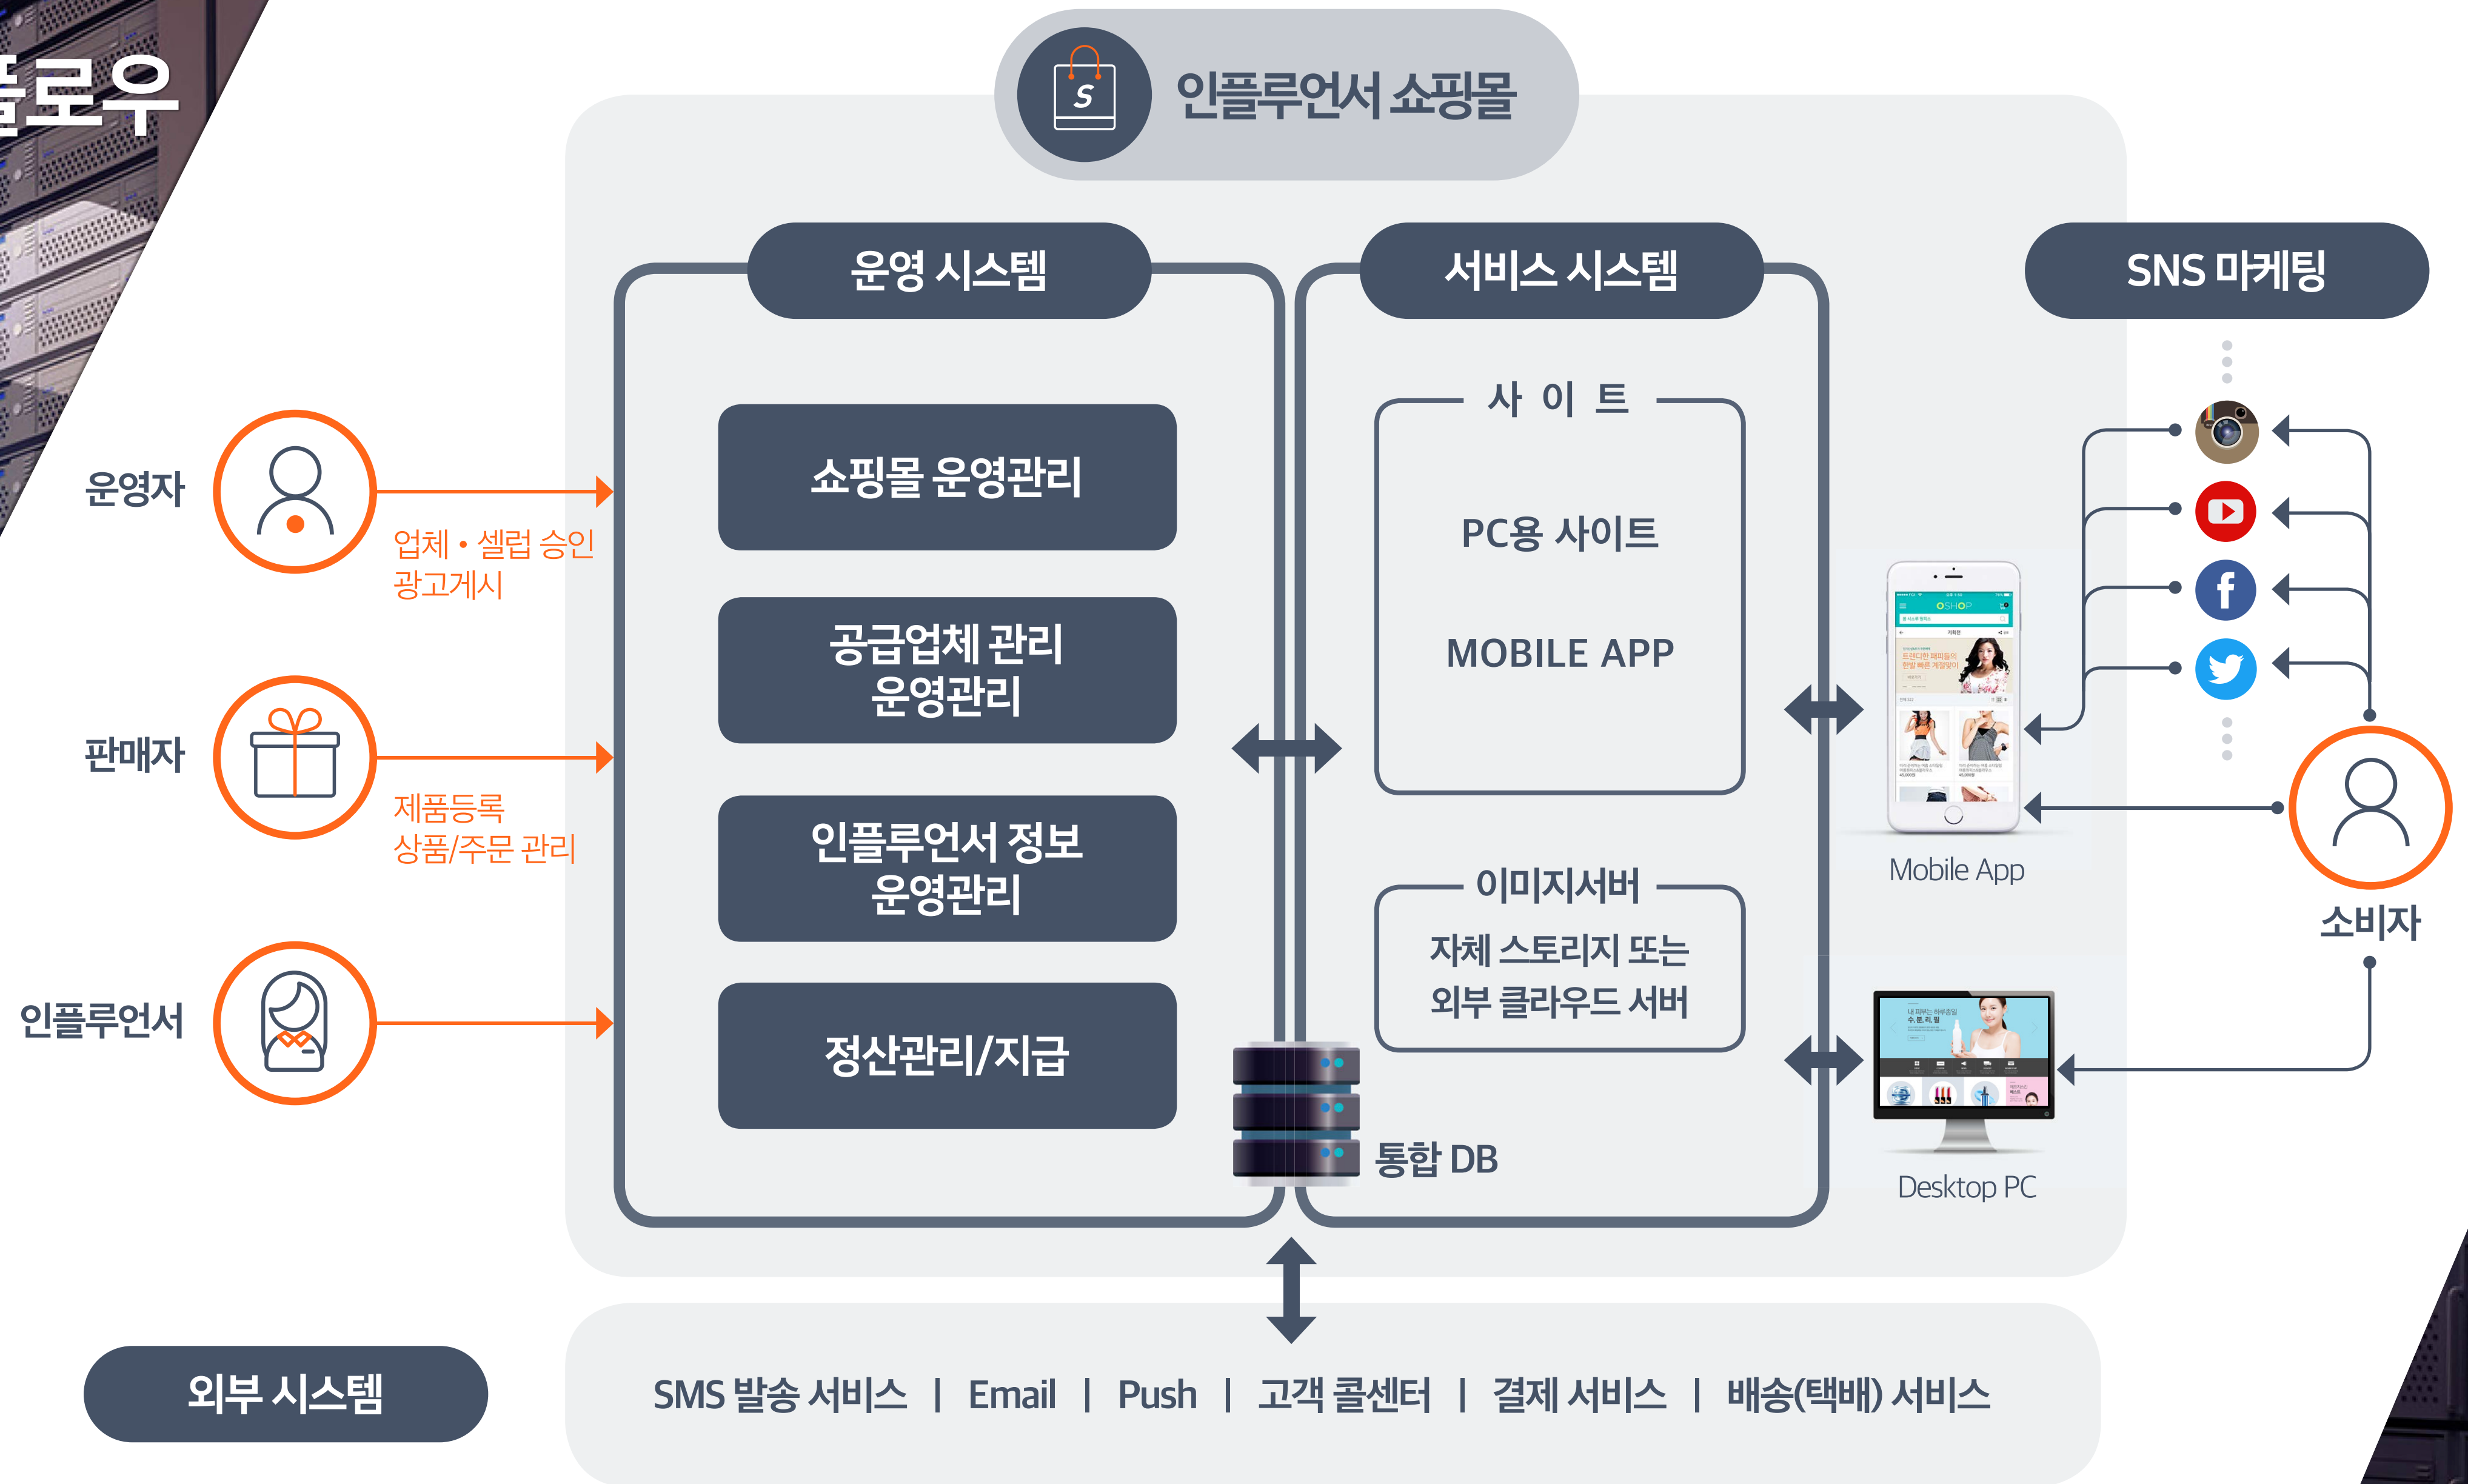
플로우

S

인플루언서 쇼핑몰

운영 시스템

쇼핑몰 운영관리

공급업체 관리 운영관리

인플루언서 정보 운영관리

정산관리/지급

서비스 시스템

사 이 트

PC용 사이트

MOBILE APP

이미지서버

자체 스토리지 또는 외부 클라우드 서버

통합 DB

SNS 마케팅

Mobile App

Desktop PC

소비자

운영자

업체 • 셀럽 승인
광고게시

판매자

제품등록
상품/주문 관리

인플루언서

외부 시스템

SMS 발송 서비스 | Email | Push | 고객 콜센터 | 결제 서비스 | 배송(택배) 서비스